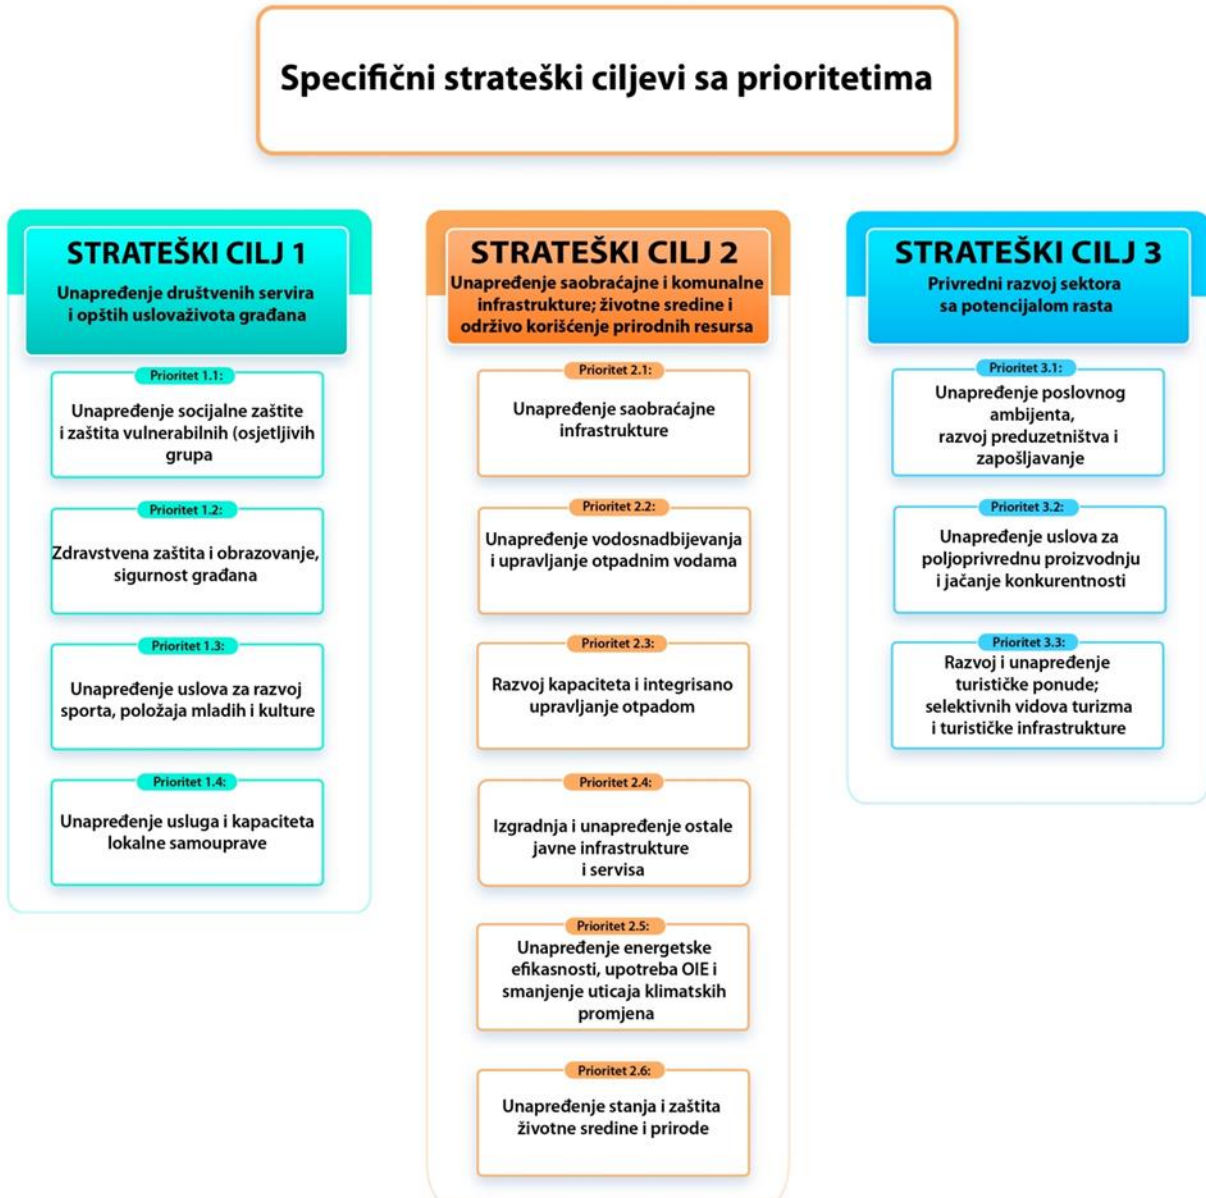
Specifični strateški ciljevi sa prioritetima

STRATEŠKI CILJ 1
Unapređenje društvenih servira i opštih uslovaživota građana

Prioritet 1.1:
Unapređenje socijalne zaštite i zaštita vulnerabilnih (osjetljivih grupa

Prioritet 1.2:
Zdravstvena zaštita i obrazovanje, sigurnost građana

Prioritet 1.3:
Unapređenje uslova za razvoj sporta, položaja mladih i kulture

Prioritet 1.4:
Unapređenje usluga i kapaciteta lokalne samouprave

STRATEŠKI CILJ 2
Unapređenje saobraćajne i komunalne infrastrukture; životne sredine i održivo korišćenje prirodnih resursa

Prioritet 2.1:
Unapređenje saobraćajne infrastrukture

Prioritet 2.2:
Unapređenje vodosnadbijevanja i upravljanje otpadnim vodama

Prioritet 2.3:
Razvoj kapaciteta i integrisano upravljanje otpadom

Prioritet 2.4:
Izgradnja i unapređenje ostale javne infrastrukture i servisa

Prioritet 2.5:
Unapređenje energetske efikasnosti, upotreba OIE i smanjenje uticaja klimatskih promjena

Prioritet 2.6:
Unapređenje stanja i zaštita životne sredine i prirode

STRATEŠKI CILJ 3
Privredni razvoj sektora sa potencijalom rasta

Prioritet 3.1:
Unapređenje poslovnog ambijenta, razvoj preduzetništva i zapošljavanje

Prioritet 3.2:
Unapređenje uslova za poljoprivrednu proizvodnju i jačanje konkurentnosti

Prioritet 3.3:
Razvoj i unapređenje turističke ponude; selektivnih vidova turizma i turističke infrastrukture